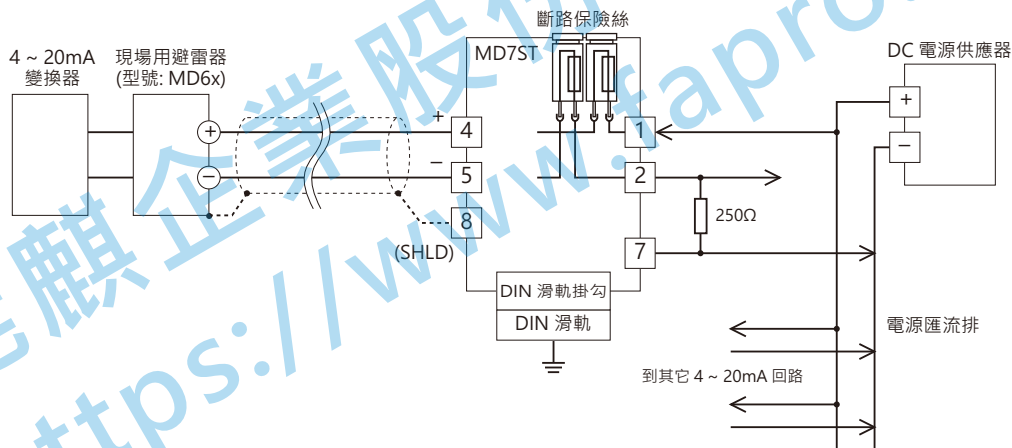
斷路保險絲

4 ~ 20mA
變換器

現場用避雷器
(型號: MD6x)

MD7ST

DC 電源供應器

+

−

+

−

4

5

8

(SHLD)

1

2

7

250Ω

DIN 滑軌掛勾

DIN 滑軌

電源匯流排

到其它 4 ~ 20mA 回路

https://www.faprо

麒企業股份